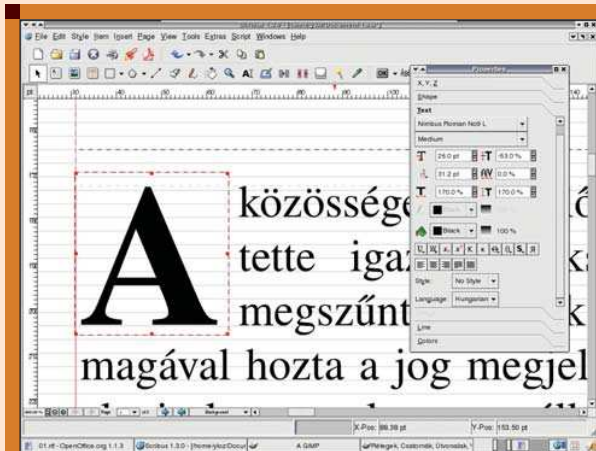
File Edit Style Item Insert Page View Tools Extras Script Windows Help

Properties

X, Y, Z
Shape
Text
Nimbus Roman No9 L
Medium
25.0 pt
53.0 %
31.2 pt
0.0 %
170.0 %
170.0 %
Black
Black
100 %
Style: No Style
Language: Hungarian
Line
Colors

A
közösségek
tette igaz
megszűnt
magával hozta a jog megjel

X-Pos: 86.38 pt
Y-Pos: 153.50 pt

01.rtf - OpenOffice.org 1.1.3
Scribus 1.3.0 - [/home/ylou/Docu
A GIMP